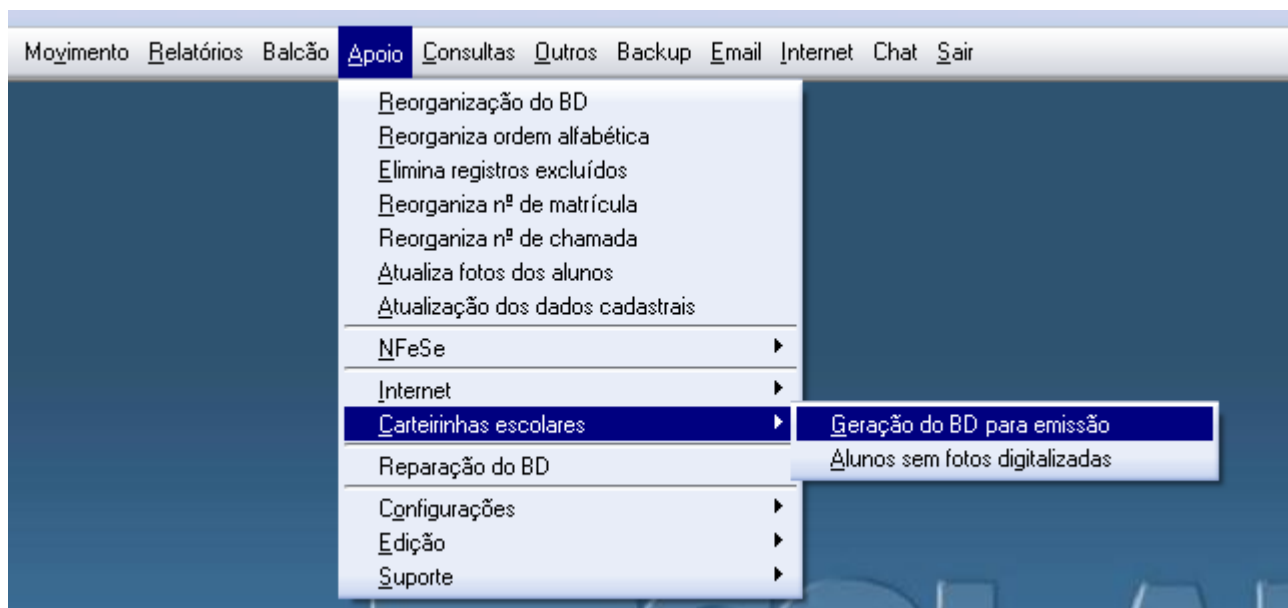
Movimento Relatórios Balcão Apoio Consultas Outros Backup Email Internet Chat Sair

Reorganização do BD
Reorganiza ordem alfabética
Elimina registros excluídos
Reorganiza nº de matrícula
Reorganiza nº de chamada
Atualiza fotos dos alunos
Atualização dos dados cadastrais
NFeSe
Internet
Carteirinhas escolares
Reparação do BD
Configurações
Edição
Suporte

Geração do BD para emissão
Alunos sem fotos digitalizadas